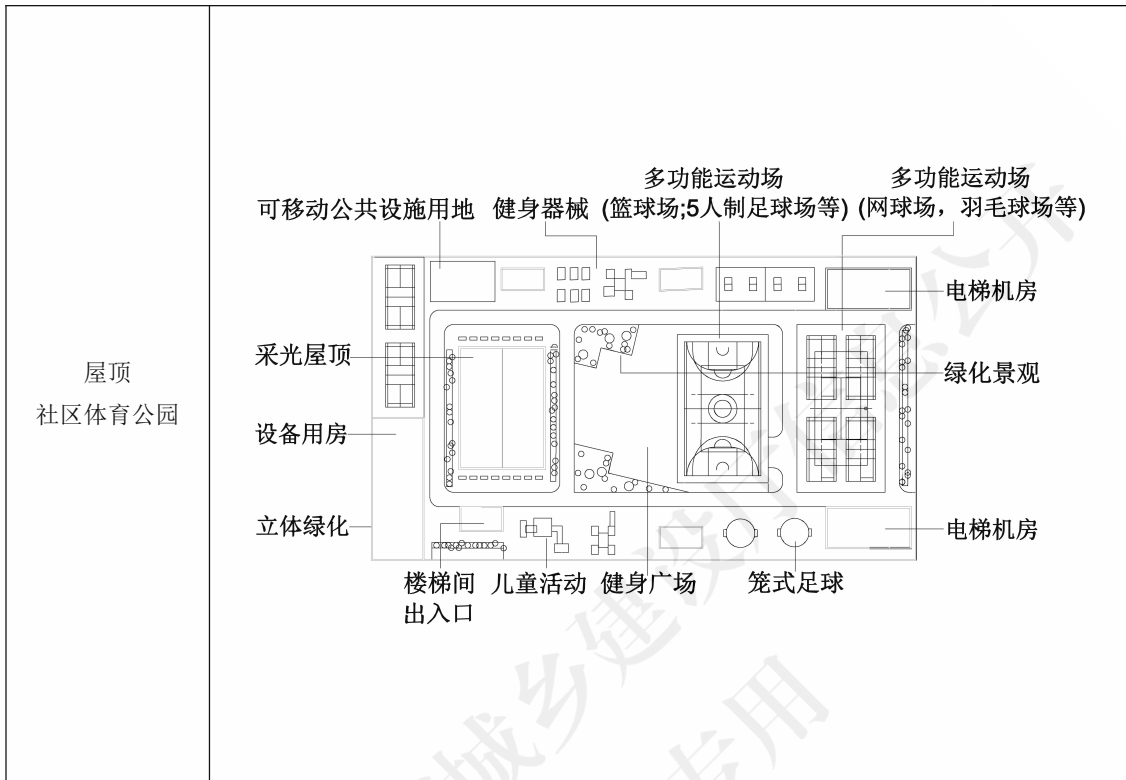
屋顶
社区体育公园

可移动公共设施用地
健身器械
多功能运动场 (篮球场;5人制足球场等)
多功能运动场 (网球场，羽毛球场等)
电梯机房
采光屋顶
绿化景观
设备用房
立体绿化
电梯机房
楼梯间出入口
儿童活动
健身广场
笼式足球

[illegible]城乡建设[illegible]公开
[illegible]专用